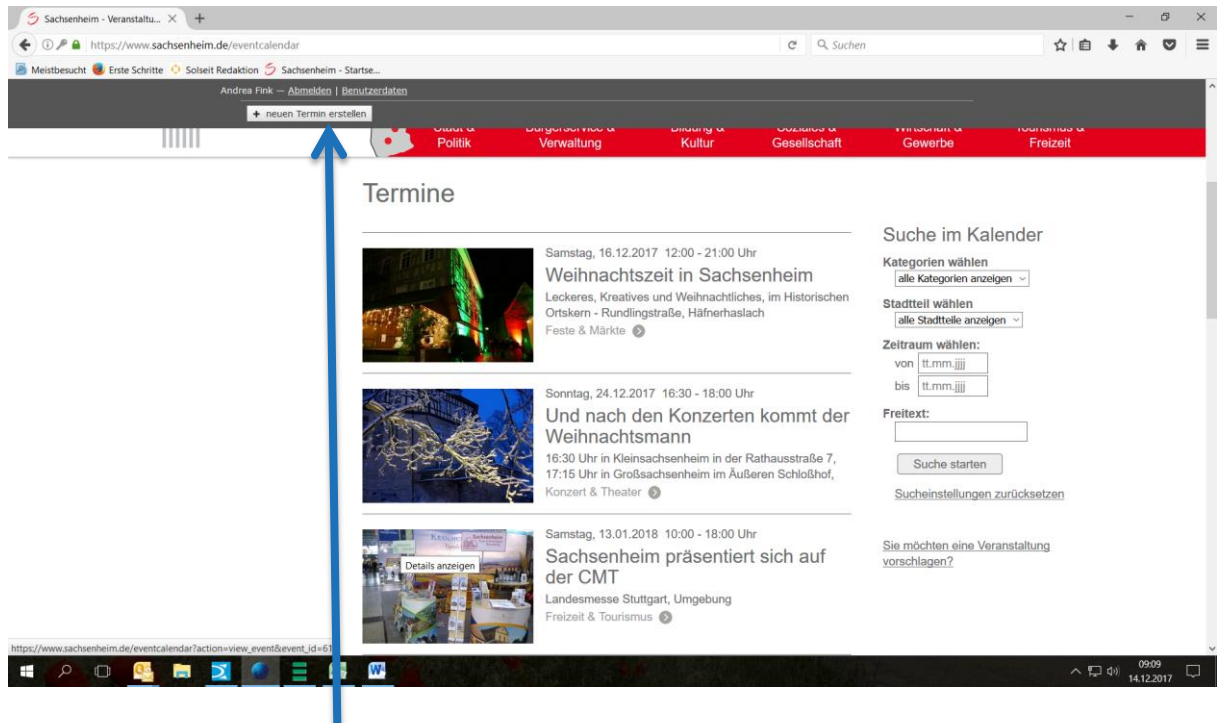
Sachsenheim - Veranstaltu... ×

https://www.sachsenheim.de/eventcalendar

Suchen

Meistbesucht  Erste Schritte  Solseit Redaktion  Sachsenheim - Startse...

Andrea Fink — Abmelden | Benutzerdaten

+ neuen Termin erstellen

Stadt & Politik
Bürgerservice & Verwaltung
Bildung & Kultur
Soziales & Gesellschaft
Wirtschaft & Gewerbe
Tourismus & Freizeit

Termine

Samstag, 16.12.2017 12:00 - 21:00 Uhr

Weihnachtszeit in Sachsenheim

Leckeres, Kreatives und Weihnachtliches, im Historischen Ortskern - Rundlingstraße, Häfnerhaslach

Feste & Märkte

Sonntag, 24.12.2017 16:30 - 18:00 Uhr

Und nach den Konzerten kommt der Weihnachtsmann

16:30 Uhr in Kleinsachsenheim in der Rathausstraße 7, 17:15 Uhr in Großsachsenheim im Äußeren Schloßhof,

Konzert & Theater

Samstag, 13.01.2018 10:00 - 18:00 Uhr

Sachsenheim präsentiert sich auf der CMT

Landesmesse Stuttgart, Umgebung

Freizeit & Tourismus

Details anzeigen

Suche im Kalender

Kategorien wählen

alle Kategorien anzeigen

Stadtteil wählen

alle Stadtteile anzeigen

Zeitraum wählen:

von tt.mm.jjjj

bis tt.mm.jjjj

Freitext:

Suche starten

Sucheinstellungen zurücksetzen

Sie möchten eine Veranstaltung vorschlagen?

https://www.sachsenheim.de/eventcalendar?action=view_event&event_id=61

09:09
14.12.2017